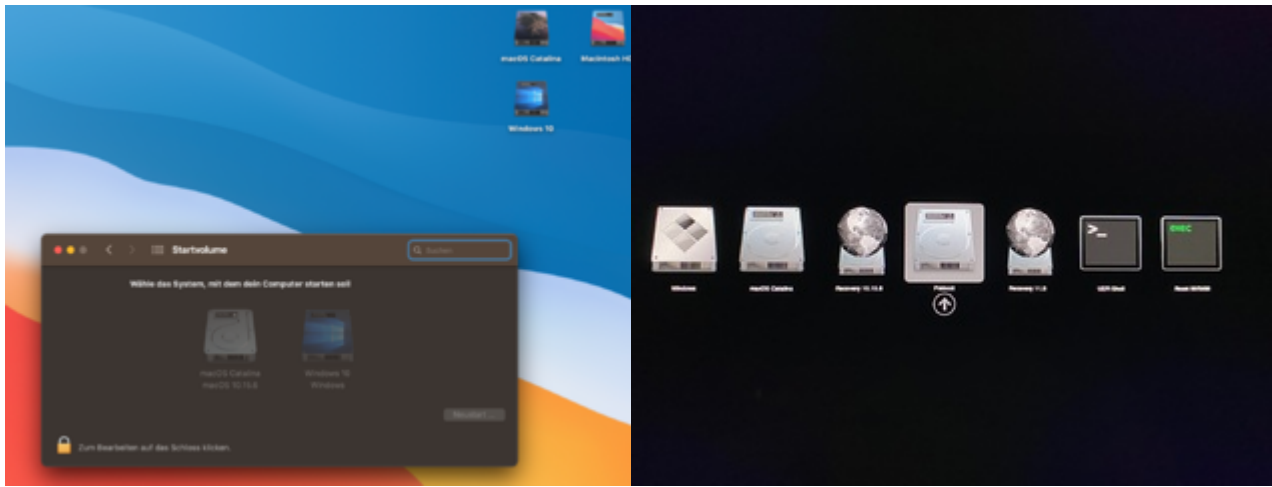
macOS Catalina

Macintosh HD

Windows 10

Startvolume

Suchen

Wähle das System, mit dem dein Computer starten soll

macOS Catalina
macOS 10.15.6

Windows 10
Windows

Neustart ...

Zum Bearbeiten auf das Schloss klicken.

Windows

macOS Catalina

Recovery 10.15.6

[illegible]

Recovery 11.0

UEFI Shell

Reset NVRAM